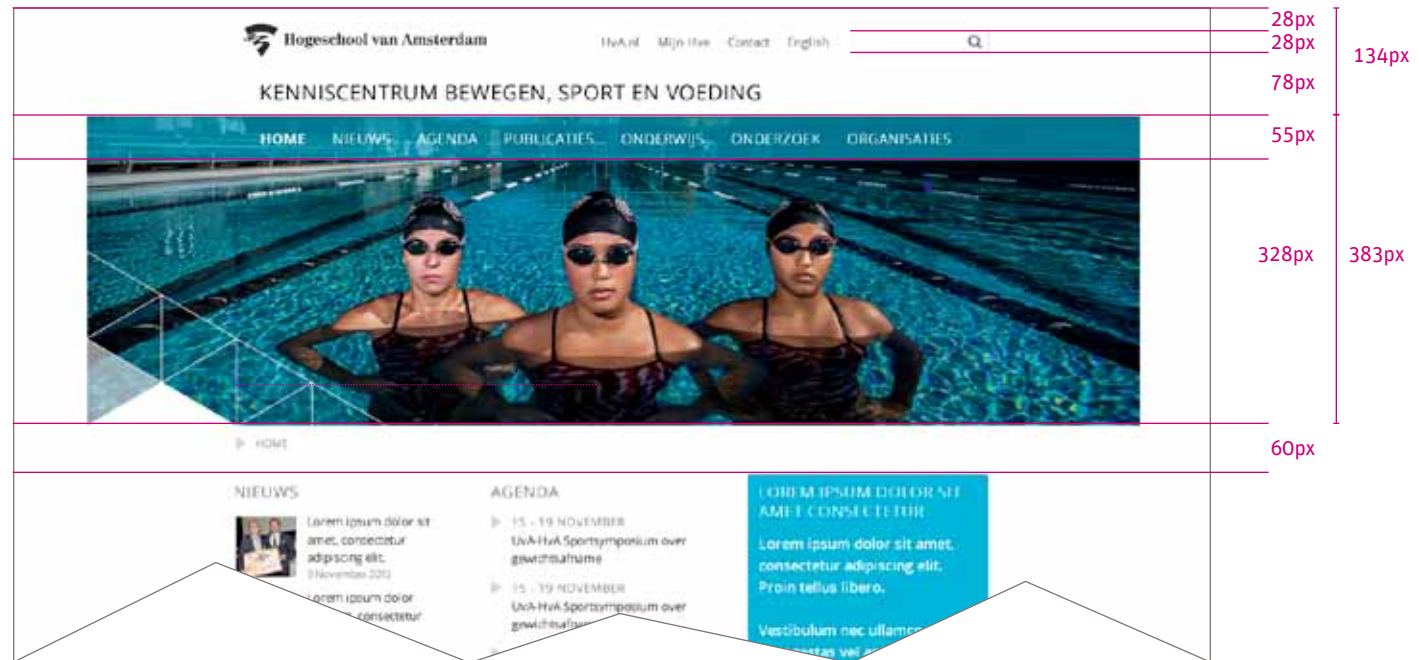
Hogeschool van Amsterdam

HvA.nl Mijn HvA Contact English

KENNISCENTRUM BEWEGEN, SPORT EN VOEDING

HOME NIEUWS AGENDA PUBLICATIES ONDERWIJS ONDERZOEK ORGANISATIES

28px
28px
134px
78px
55px
328px
383px
60px

HOME

NIEUWS

Lorem ipsum dolor sit amet, consectetur adipiscing elit.
9 November 2013

Lorem ipsum dolor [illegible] consectetur

AGENDA

15 - 19 NOVEMBER
UvA-HvA Sportsymposium over gewichtsafname

15 - 19 NOVEMBER
UvA-HvA Sportsymposium over gewichtsafname

LOREM IPSUM DOLOR SIT AMET CONSECTETUR

Lorem ipsum dolor sit amet, consectetur adipiscing elit. Proin tellus libero.

Vestibulum nec ullamc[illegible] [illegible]stas vel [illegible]